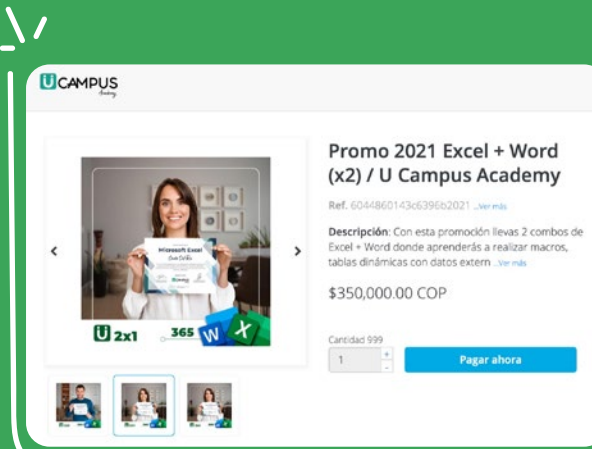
UCAMPUS Academy

Microsoft Excel

2x1 365

Promo 2021 Excel + Word (x2) / U Campus Academy

Ref. 6044860143c6396b2021 ...Ver más

Descripción: Con esta promoción llevas 2 combos de Excel + Word donde aprenderás a realizar macros, tablas dinámicas con datos extern ...Ver más

$350,000.00 COP

Cantidad 999

1

Pagar ahora